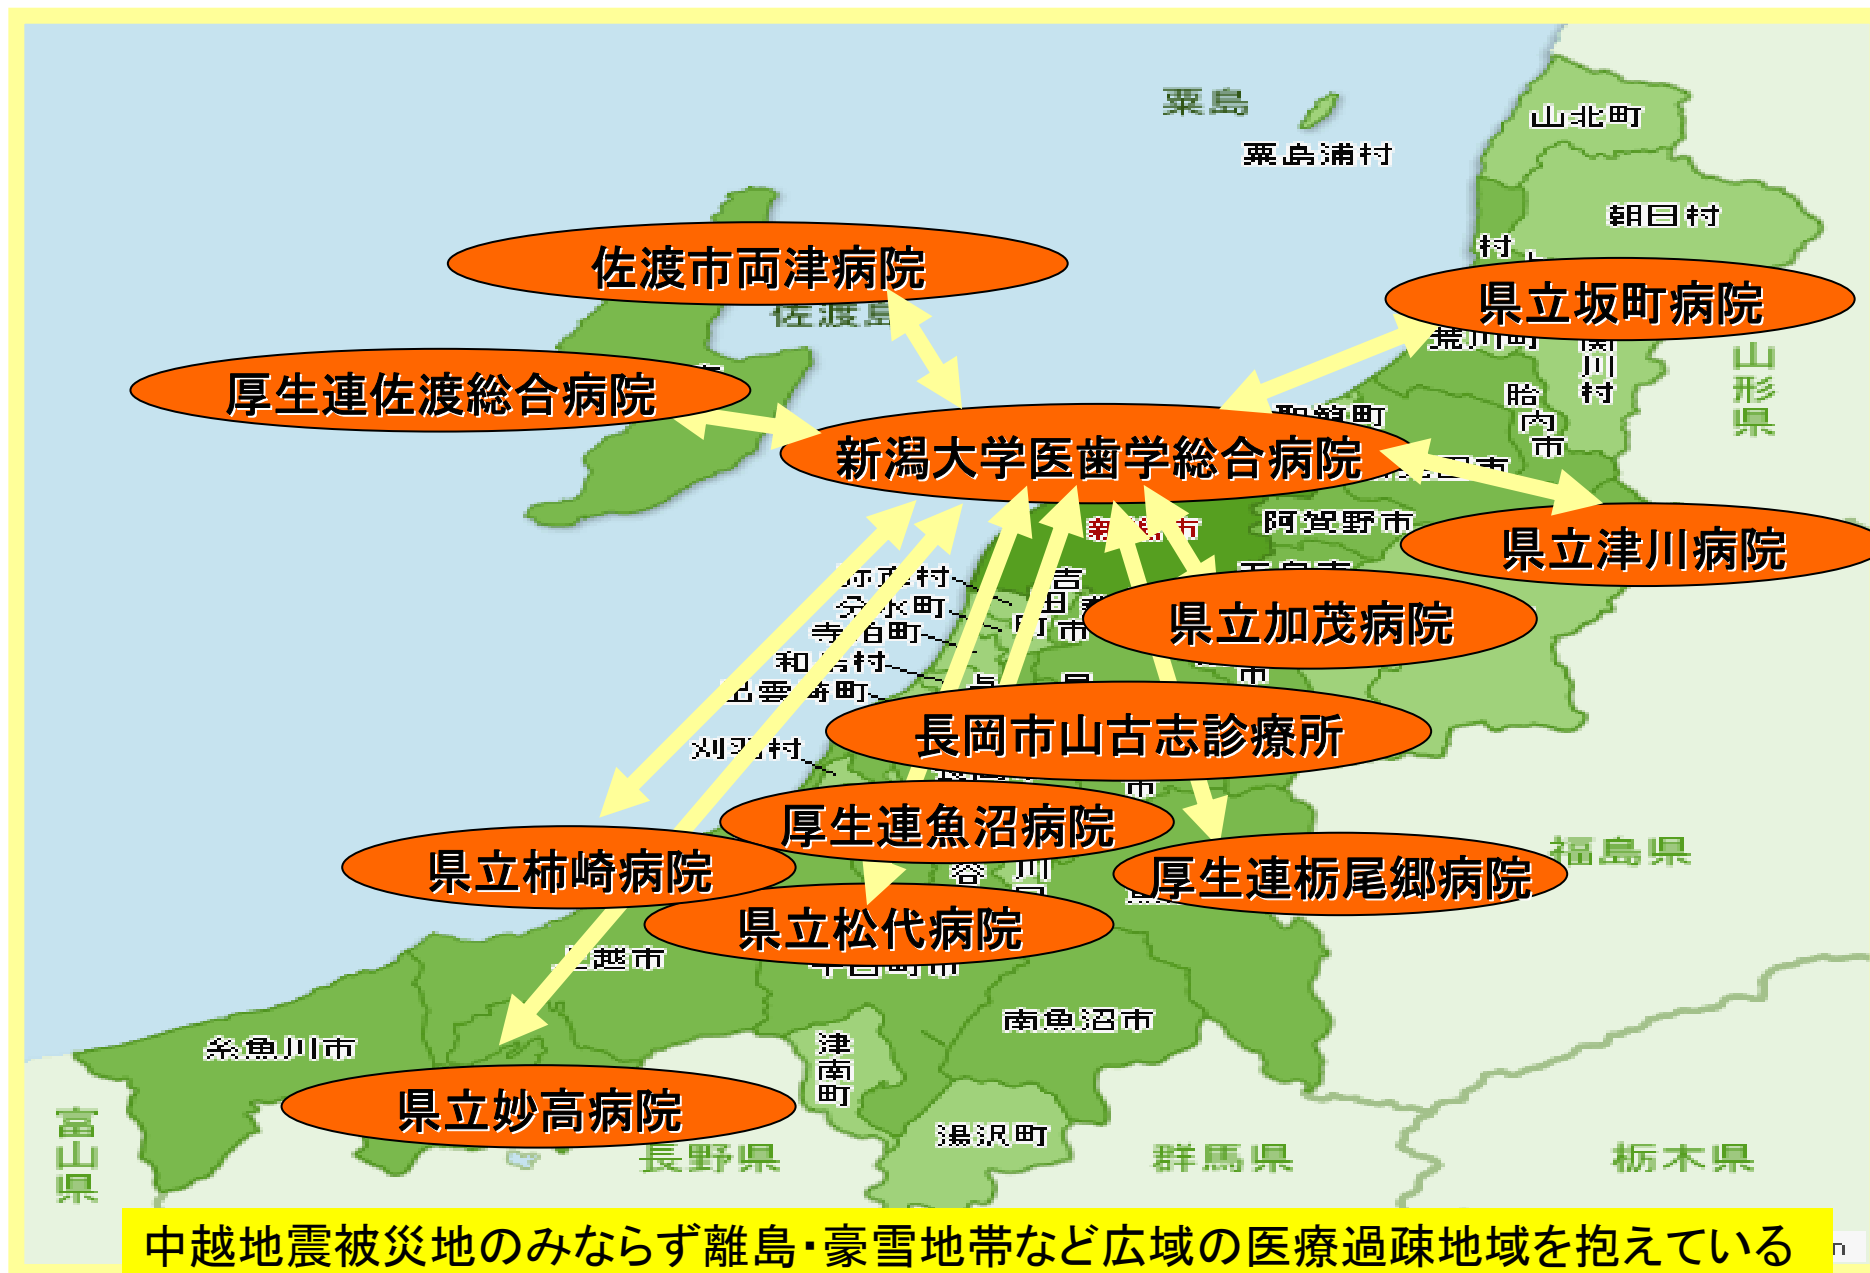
粟島

粟島浦村

山北町

朝日村

佐渡市両津病院

県立坂町病院

厚生連佐渡総合病院

山形県

胎内市

関川村

新潟大学医歯学総合病院

阿賀野市

県立津川病院

県立加茂病院

弥彦村

分水町

寺泊町

和島村

出雲崎町

刈羽村

長岡市山古志診療所

厚生連魚沼病院

県立柿崎病院

厚生連栃尾郷病院

福島県

県立松代病院

上越市

南魚沼市

糸魚川市

津南町

県立妙高病院

湯沢町

富山県

長野県

群馬県

栃木県

中越地震被災地のみならず離島･豪雪地帯など広域の医療過疎地域を抱えている